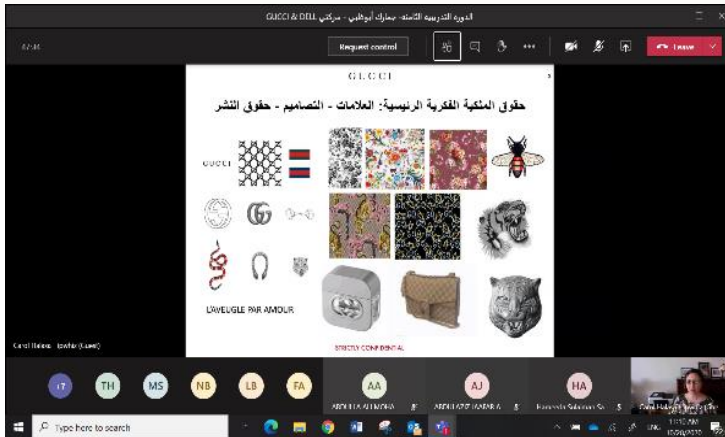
الدورة التدريبية الثامنة- جمارك أبوظبي - شركتي GUCCI & DELL

Request control

Leave

GUCCI

حقوق الملكية الفكرية الرئيسية: العلامات - التصاميم - حقوق النشر

GUCCI

L'AVEUGLE PAR AMOUR

STRICTLY CONFIDENTIAL

Carol Haleez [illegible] (Guest)

17 TH MS NB LB FA AA AJ HA

ABDULLA ALI MOHA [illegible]

ABDULAZIZ HAMAD A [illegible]

Hamoda Sulaiman Sa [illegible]

Carol Haleez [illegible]

Type here to search

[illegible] AM